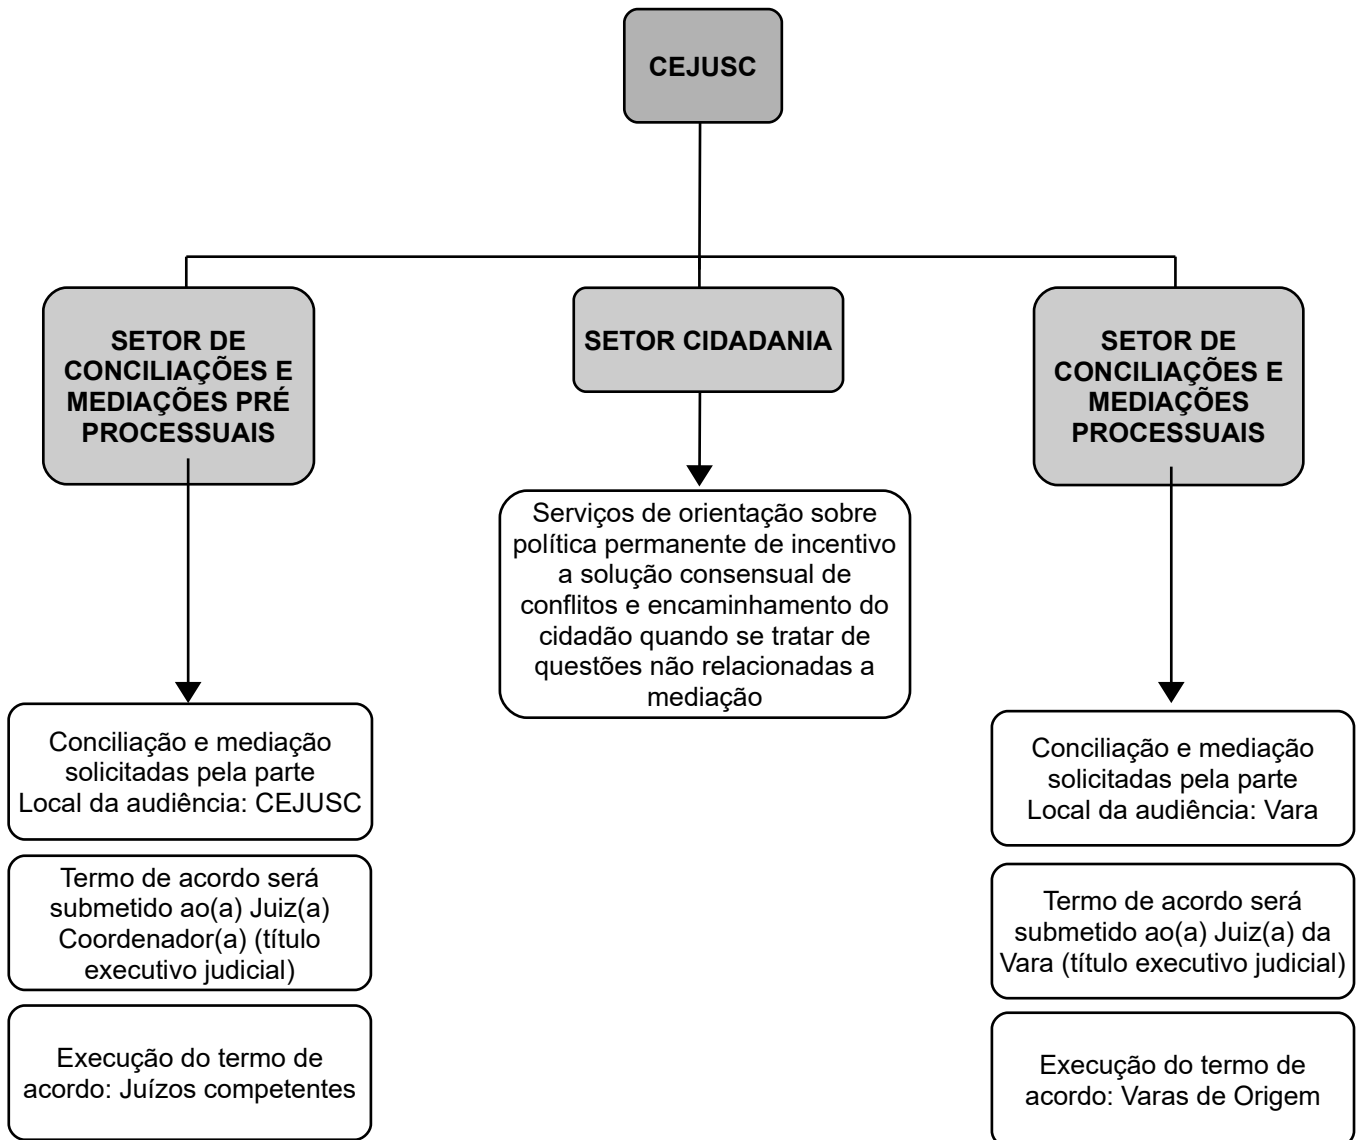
CEJUSC

SETOR DE CONCILIAÇÕES E MEDIAÇÕES PRÉ PROCESSUAIS

Conciliação e mediação solicitadas pela parte Local da audiência: CEJUSC

Termo de acordo será submetido ao(a) Juiz(a) Coordenador(a) (título executivo judicial)

Execução do termo de acordo: Juízos competentes

SETOR CIDADANIA

Serviços de orientação sobre política permanente de incentivo a solução consensual de conflitos e encaminhamento do cidadão quando se tratar de questões não relacionadas a mediação

SETOR DE CONCILIAÇÕES E MEDIAÇÕES PROCESSUAIS

Conciliação e mediação solicitadas pela parte Local da audiência: Vara

Termo de acordo será submetido ao(a) Juiz(a) da Vara (título executivo judicial)

Execução do termo de acordo: Varas de Origem